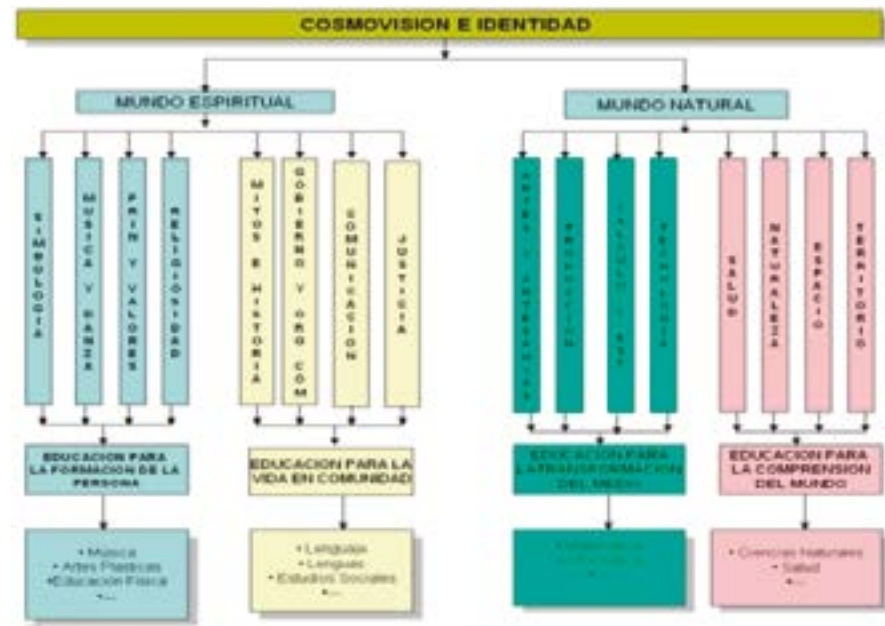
COSMOVISION E IDENTIDAD

MUNDO ESPIRITUAL

SIMBOLOGIA

MUSICA Y DANZA

PRIN Y VALORES

RELIGIOSIDAD

MITOS E HISTORIA

GOBIERNO Y ORG COM

COMUNICACION

JUSTICIA

EDUCACION PARA LA FORMACION DE LA PERSONA

• Musica
• Artes Plasticas
•Educación Física
•...

EDUCACION PARA LA VIDA EN COMUNIDAD

• Lenguas
• Lenguas
• Estudios Sociales
•...

MUNDO NATURAL

ARTES Y ARTESANIAS

PRODUCCION

CALCULO Y EST

TECNOLOGIA

SALUD

NATURALEZA

ESPACIO

TERRITORIO

EDUCACION PARA LA TRANSFORMACION DEL MEDIO

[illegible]

EDUCACION PARA LA COMPRENSION DEL MUNDO

• Ciencias Naturales
• Salud
•...